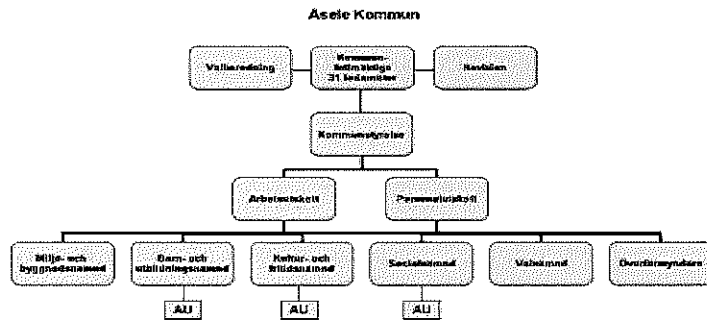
Åsele Kommun

Valberedning

Kommunfullmäktige 31 ledamöter

Revisorer

Kommunstyrelse

Arbetsutskott

Personalutskott

Miljö- och byggnadsnämnd

Barn- och utbildningsnämnd

AU

Kultur- och fritidsnämnd

AU

Socialnämnd

AU

Valnämnd

Överförmyndare